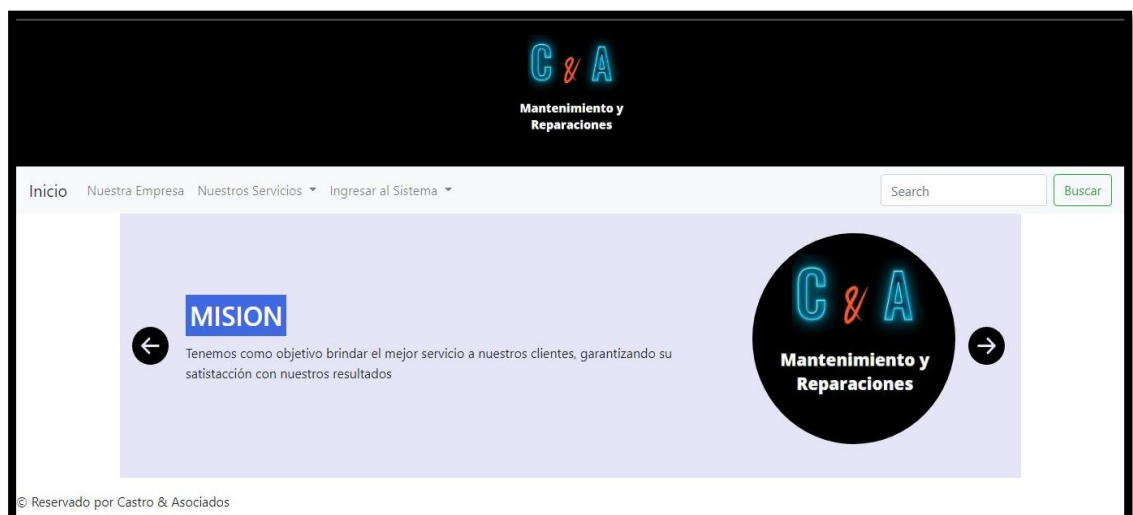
C & A

Mantenimiento y Reparaciones

Inicio Nuestra Empresa Nuestros Servicios ▾ Ingresar al Sistema ▾

Search

Buscar

MISION

Tenemos como objetivo brindar el mejor servicio a nuestros clientes, garantizando su satistacción con nuestros resultados

C & A

Mantenimiento y Reparaciones

© Reservado por Castro & Asociados